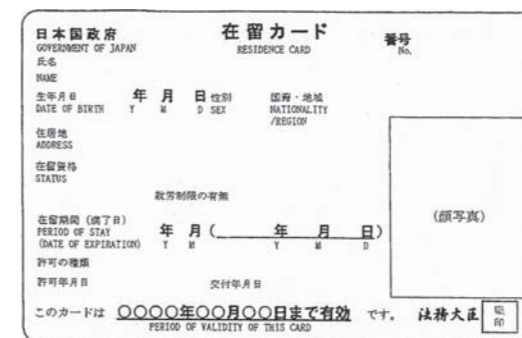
日本国政府
GOVERNMENT OF JAPAN

在留カード
RESIDENCE CARD

番号
No.

氏名
NAME

生年月日
DATE OF BIRTH 年 Y 月 M 日 D

性別
SEX

国籍・地域
NATIONALITY /REGION

住居地
ADDRESS

在留資格
STATUS

就労制限の有無

在留期間（満了日）
PERIOD OF STAY (DATE OF EXPIRATION) 年 Y 月 M （ 年 Y 月 M 日 D ）

許可の種類

許可年月日

交付年月日

（顔写真）

このカードは ○○○○年○○月○○日まで有効 です。
PERIOD OF VALIDITY OF THIS CARD

法務大臣 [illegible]